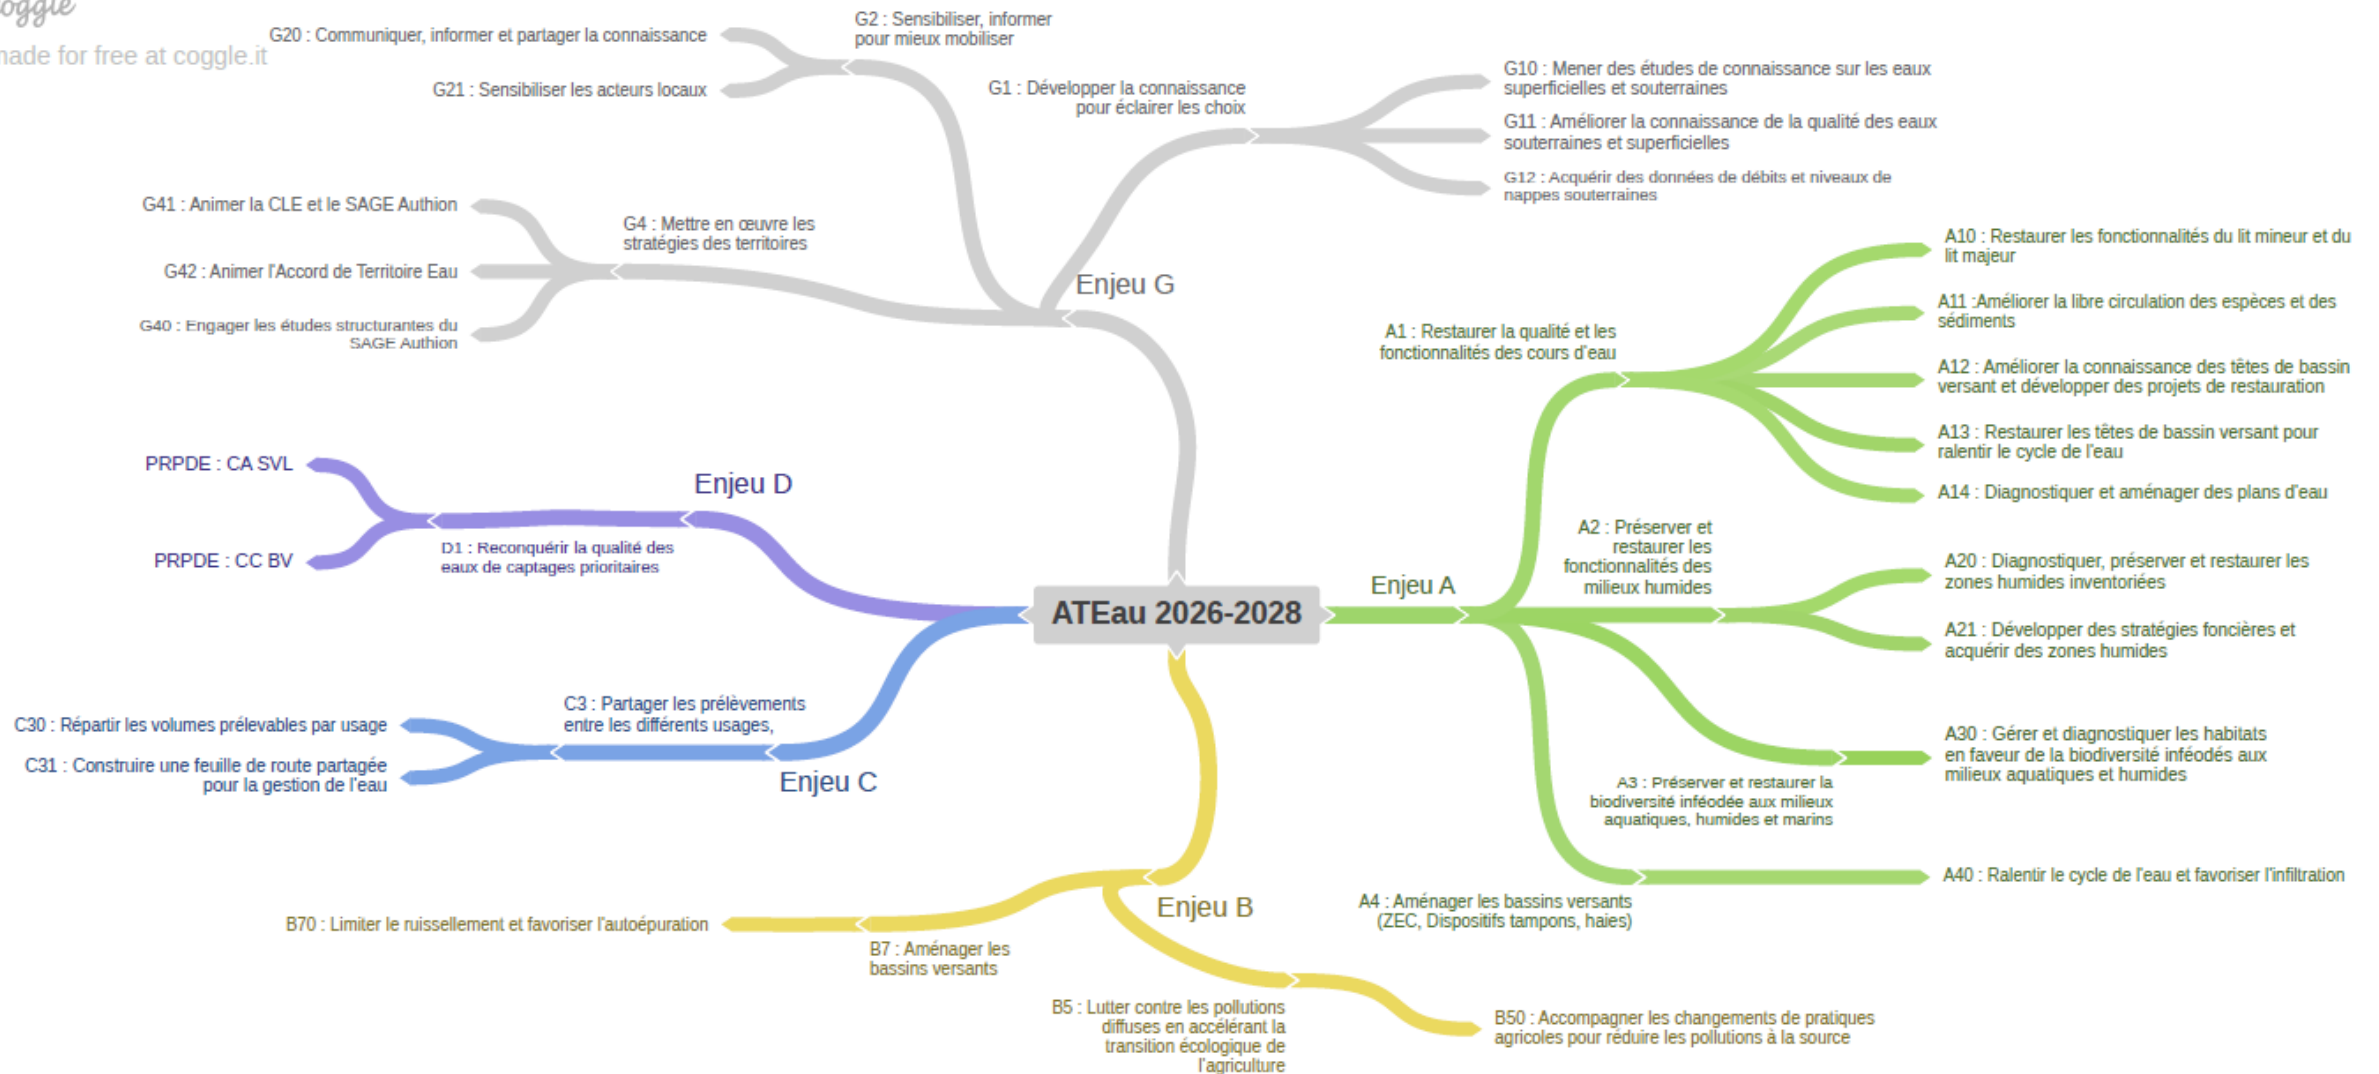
oggle
made for free at coggle.it

G20 : Communiquer, informer et partager la connaissance

G21 : Sensibiliser les acteurs locaux

G2 : Sensibiliser, informer pour mieux mobiliser

G1 : Développer la connaissance pour éclairer les choix

G10 : Mener des études de connaissance sur les eaux superficielles et souterraines

G11 : Améliorer la connaissance de la qualité des eaux souterraines et superficielles

G12 : Acquérir des données de débits et niveaux de nappes souterraines

G41 : Animer la CLE et le SAGE Authion

G42 : Animer l'Accord de Territoire Eau

G40 : Engager les études structurantes du SAGE Authion

G4 : Mettre en œuvre les stratégies des territoires

Enjeu G

A10 : Restaurer les fonctionnalités du lit mineur et du lit majeur

A11 :Améliorer la libre circulation des espèces et des sédiments

A1 : Restaurer la qualité et les fonctionnalités des cours d'eau

A12 : Améliorer la connaissance des têtes de bassin versant et développer des projets de restauration

A13 : Restaurer les têtes de bassin versant pour ralentir le cycle de l'eau

A14 : Diagnostiquer et aménager des plans d'eau

PRPDE : CA SVL

Enjeu D

PRPDE : CC BV

D1 : Reconquérir la qualité des eaux de captages prioritaires

A2 : Préserver et restaurer les fonctionnalités des milieux humides

A20 : Diagnostiquer, préserver et restaurer les zones humides inventoriées

Enjeu A

ATEau 2026-2028

A21 : Développer des stratégies foncières et acquérir des zones humides

C3 : Partager les prélèvements entre les différents usages,

C30 : Répartir les volumes prélevables par usage

C31 : Construire une feuille de route partagée pour la gestion de l'eau

Enjeu C

A30 : Gérer et diagnostiquer les habitats en faveur de la biodiversité inféodés aux milieux aquatiques et humides

A3 : Préserver et restaurer la biodiversité inféodée aux milieux aquatiques, humides et marins

A40 : Ralentir le cycle de l'eau et favoriser l'infiltration

Enjeu B

A4 : Aménager les bassins versants (ZEC, Dispositifs tampons, haies)

B70 : Limiter le ruissellement et favoriser l'autoépuration

B7 : Aménager les bassins versants

B5 : Lutter contre les pollutions diffuses en accélérant la transition écologique de l'agriculture

B50 : Accompagner les changements de pratiques agricoles pour réduire les pollutions à la source